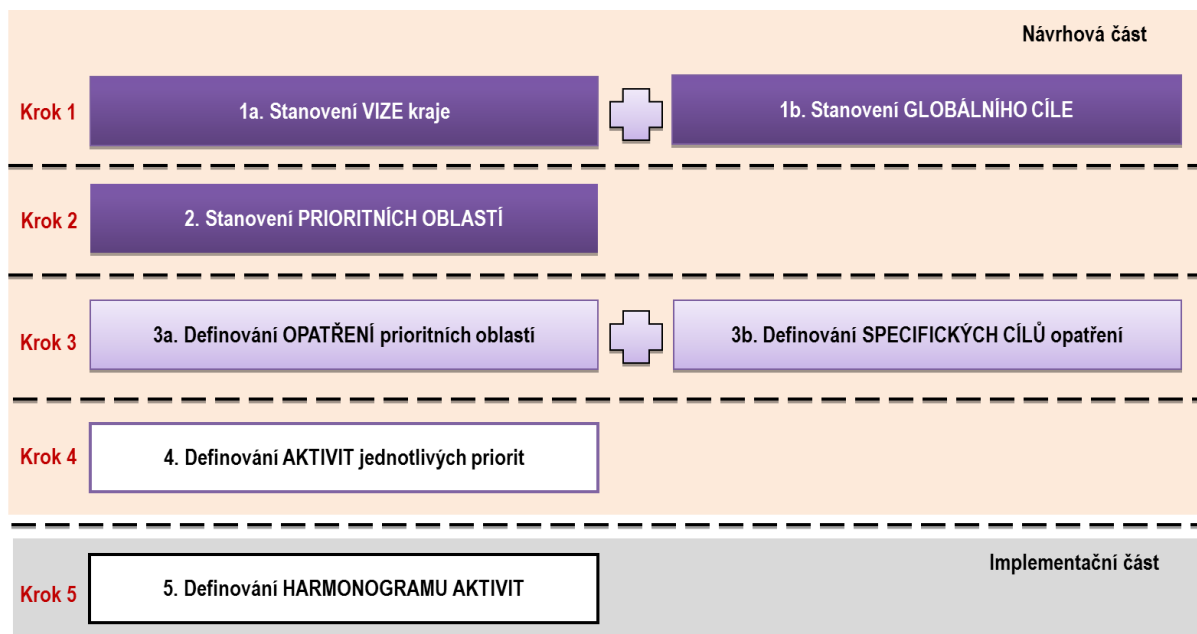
Návrhová část

Krok 1
1a. Stanovení VIZE kraje
1b. Stanovení GLOBÁLNÍHO CÍLE

Krok 2
2. Stanovení PRIORITNÍCH OBLASTÍ

Krok 3
3a. Definování OPATŘENÍ prioritních oblastí
3b. Definování SPECIFICKÝCH CÍLŮ opatření

Krok 4
4. Definování AKTIVIT jednotlivých priorit

Implementační část

Krok 5
5. Definování HARMONOGRAMU AKTIVIT